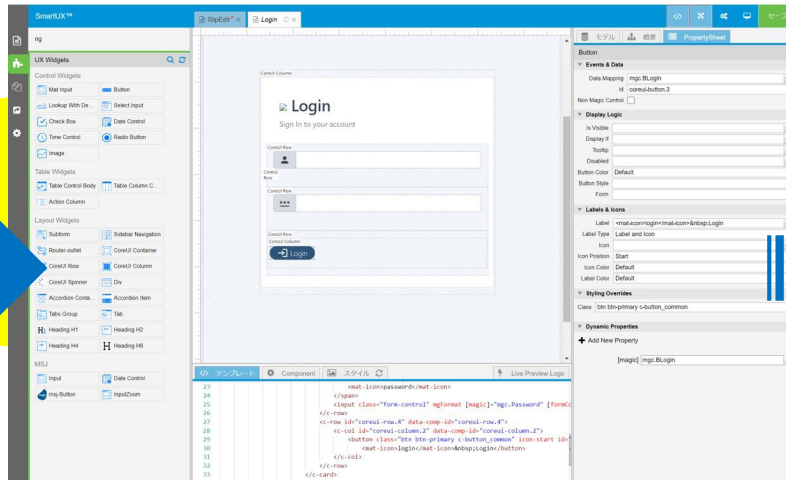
SmartUX™

SlipEdit* × Login × セーブ

ng

UX Widgets

Control Widgets

Mat Input
Button
Lookup With De...
Select Input
Check Box
Date Control
Time Control
Radio Button
Image

Table Widgets

Table Control Body
Table Column C...
Action Column

Layout Widgets

Subform
Sidebar Navigation
Router-outlet
CoreUI Container
CoreUI Row
CoreUI Column
CoreUI Spinner
Div
Accordion Conta...
Accordion Item
Tabs Group
Tab
Heading H1
Heading H2
Heading H4
Heading H6

MSJ

Input
Date Control
msj-Button
InputZoom

CoreUI Column

Login

Sign In to your account

CoreUI Row

CoreUI Row

CoreUI Row

CoreUI Row

CoreUI Column

Login

テンプレート
Component
スタイル
Live Preview Logs

23 <mat-icon>password</mat-icon>
24 </span>
25 <input class="form-control" mgFormat [magic]="mgc.Password" [formCo
26 </c-row>
27 <c-row id="coreui-row.4" data-comp-id="coreui-row.4">
28 <c-col id="coreui-column.2" data-comp-id="coreui-column.2">
29 <button class="btn btn-primary c-button_common" icon-start id="
30 <mat-icon>login</mat-icon>&nbsp;Login</button>
31 </c-col>
32 </c-row>
33 </c-card>

モデル
概要
PropertySheet

Button

Events & Data

Data Mapping mgc.BLogin
Id coreui-button.3
Non Magic Control

Display Logic

Is Visible
Display If
Tooltip
Disabled
Button Color Default
Button Style
Form

Labels & Icons

Label <mat-icon>login</mat-icon>&nbsp;Login
Label Type Label and Icon
Icon
Icon Position Start
Icon Color Default
Label Color Default

Styling Overrides

Class btn btn-primary c-button_common

Dynamic Properties

Add New Property

[magic] mgc.BLogin